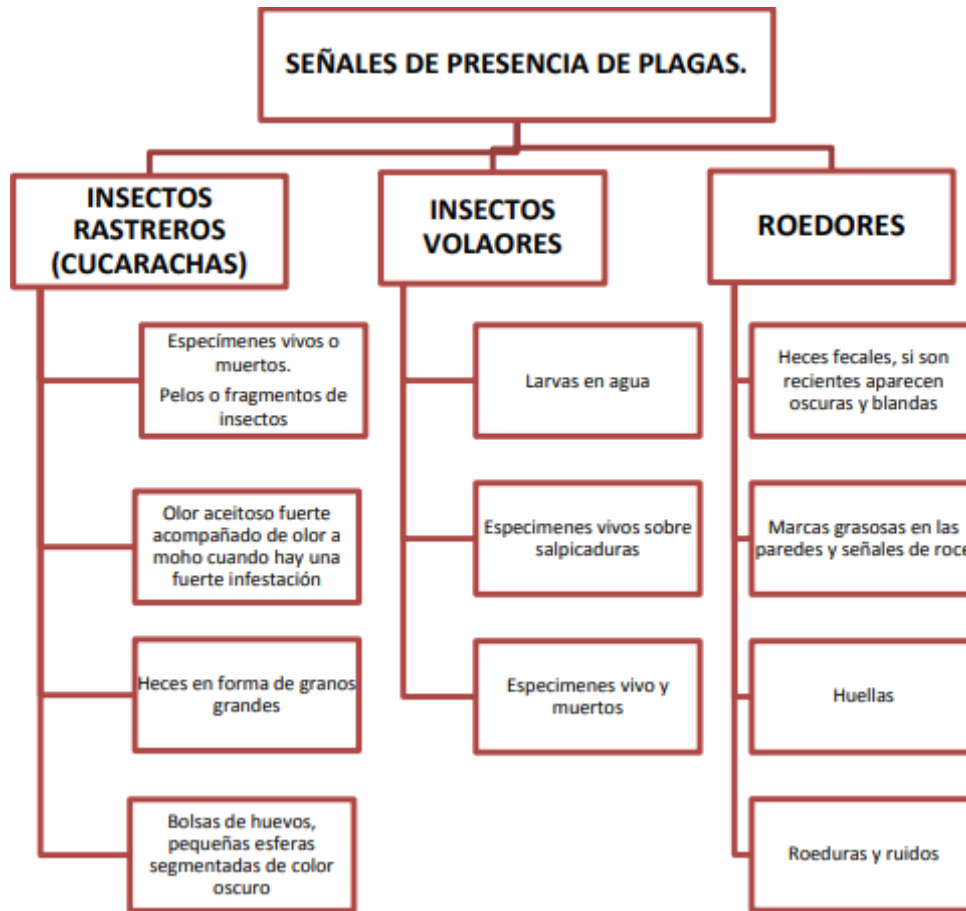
SEÑALES DE PRESENCIA DE PLAGAS.

INSECTOS RASTREROS (CUCARACHAS)

Especímenes vivos o muertos.
Pelos o fragmentos de insectos

Olor aceitoso fuerte acompañado de olor a moho cuando hay una fuerte infestación

Heces en forma de granos grandes

Bolsas de huevos, pequeñas esferas segmentadas de color oscuro

INSECTOS VOLAORES

Larvas en agua

Especimenes vivos sobre salpicaduras

Especimenes vivo y muertos

ROEDORES

Heces fecales, si son recientes aparecen oscuras y blandas

Marcas grasosas en las paredes y señales de roce

Huellas

Roeduras y ruidos